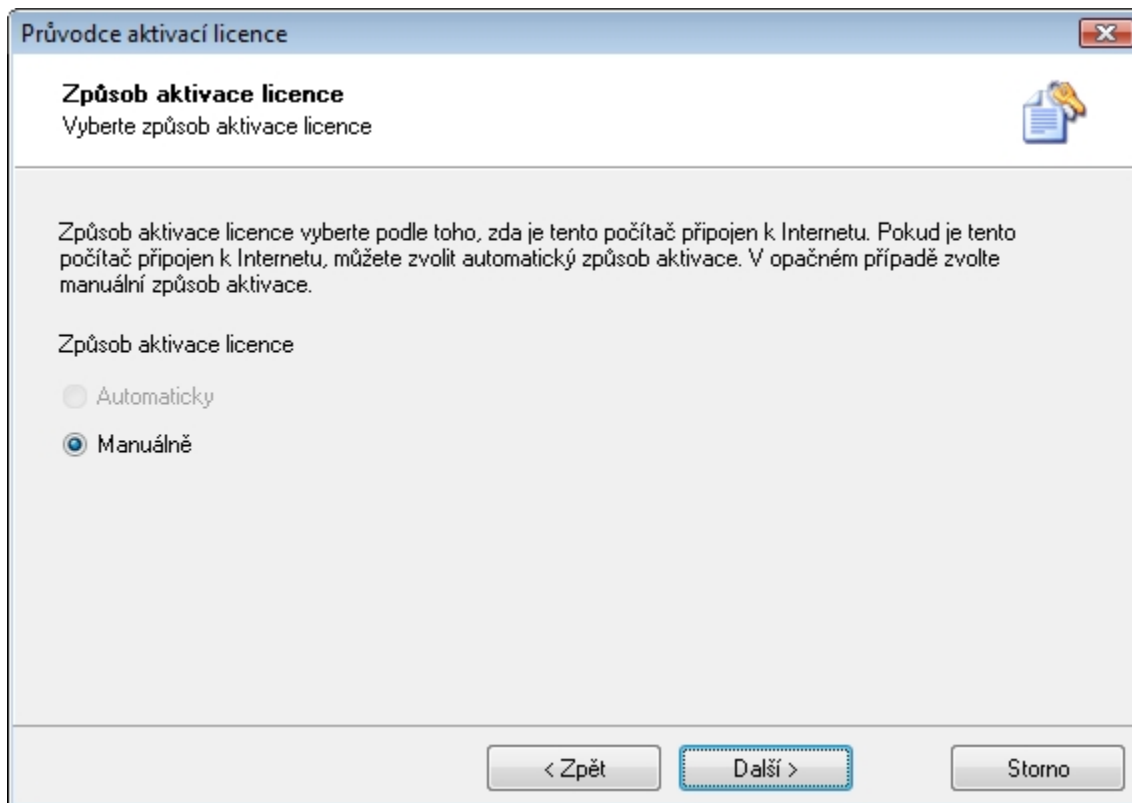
Průvodce aktivací licence

Způsob aktivace licence
Vyberte způsob aktivace licence

Způsob aktivace licence vyberte podle toho, zda je tento počítač připojen k Internetu. Pokud je tento počítač připojen k Internetu, můžete zvolit automatický způsob aktivace. V opačném případě zvolte manuální způsob aktivace.

Způsob aktivace licence

Automaticky

Manuálně

< Zpět
Další >
Storno